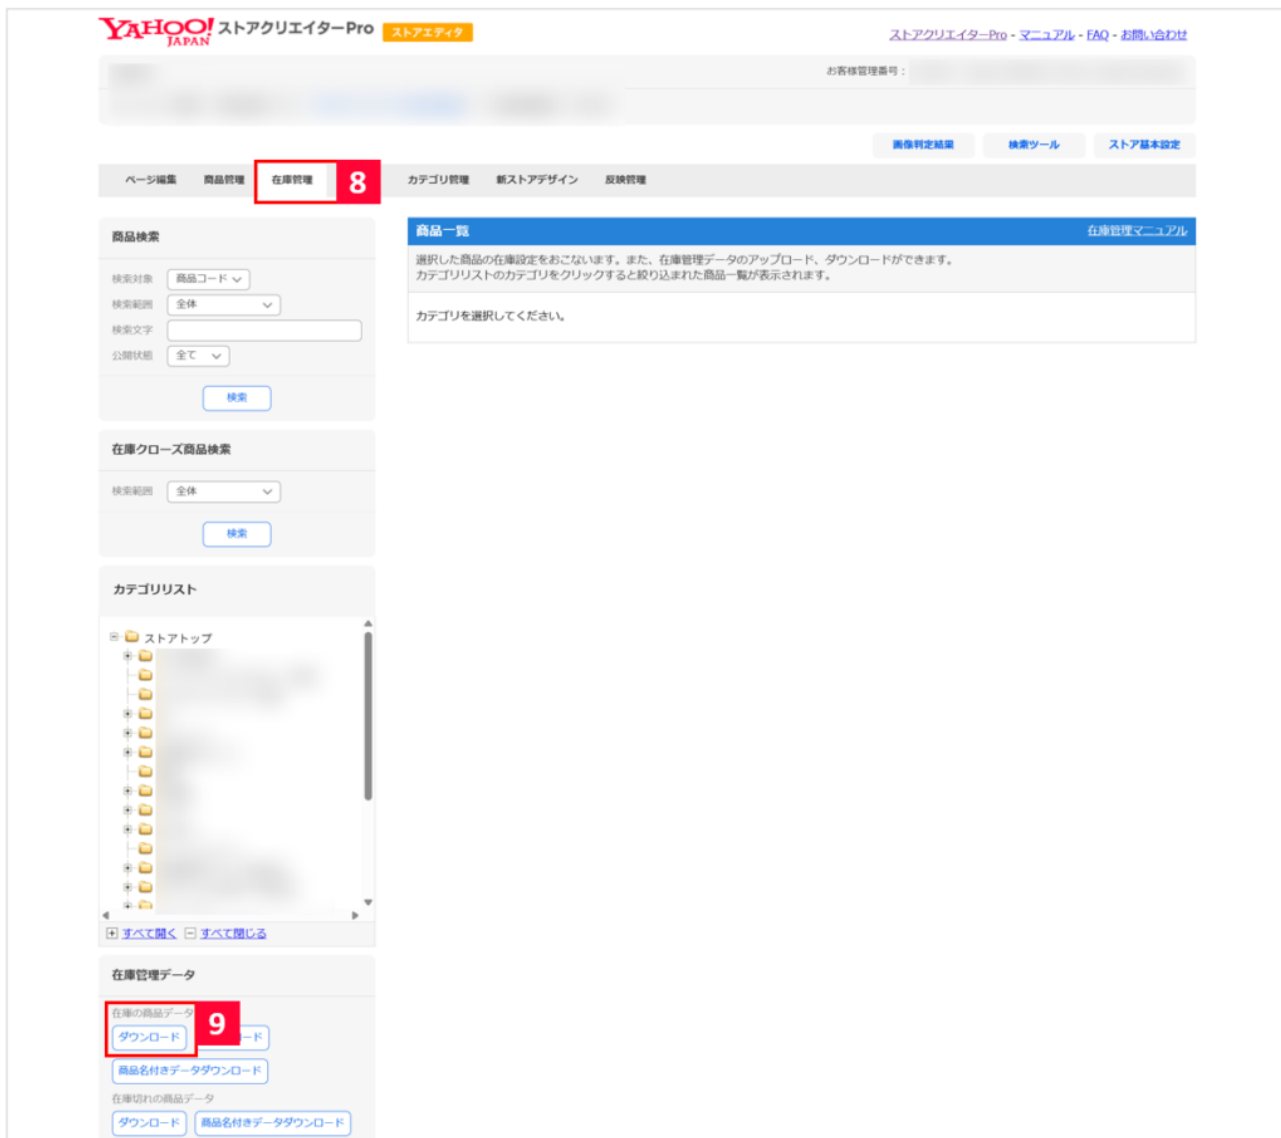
YAHOO! JAPAN ストアクリエイターPro ストアエディタ

ストアクリエイターPro - マニュアル - FAQ - お問い合わせ

お客様管理番号：

画像判定結果　検索ツール　ストア基本設定

ページ編集　商品管理　在庫管理　8　カテゴリ管理　新ストアデザイン　反映管理

商品検索

検索対象　商品コード

検索範囲　全体

検索文字

公開状態　全て

検索

在庫クローズ商品検索

検索範囲　全体

検索

カテゴリリスト

ストアトップ

すべて開く　すべて閉じる

在庫管理データ

在庫の商品データ　9

ダウンロード　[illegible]ード

商品名付きデータダウンロード

在庫切れの商品データ

ダウンロード　商品名付きデータダウンロード

商品一覧　在庫管理マニュアル

選択した商品の在庫設定をおこないます。また、在庫管理データのアップロード、ダウンロードができます。
カテゴリリストのカテゴリをクリックすると絞り込まれた商品一覧が表示されます。

カテゴリを選択してください。